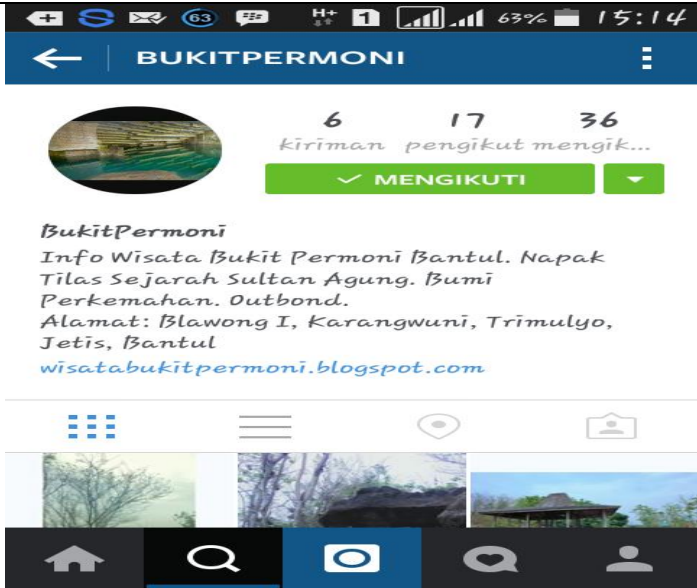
63 H+ 1 63% 15:14

BUKITPERMONI

6 kiriman
17 pengikut
36 mengik...

MENGIKUTI

BukitPermoni
Info Wisata Bukit Permoni Bantul. Napak Tilas Sejarah Sultan Agung. Bumi Perkemahan. Outbond.
Alamat: Blawong I, Karangwuni, Trimulyo, Jetis, Bantul
wisatabukitpermoni.blogspot.com